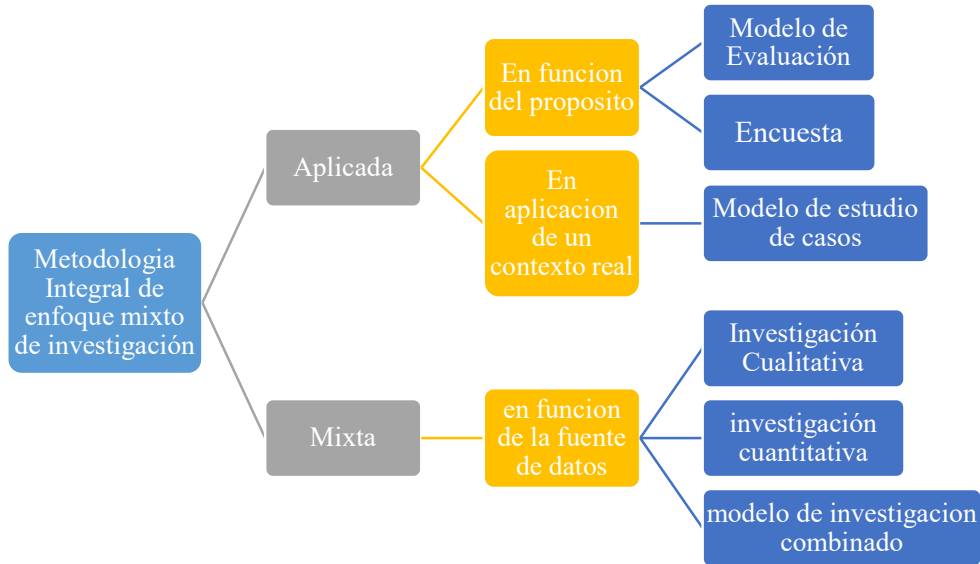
Metodologia Integral de enfoque mixto de investigación

Aplicada

En funcion del proposito

Modelo de Evaluación

Encuesta

En aplicacion de un contexto real

Modelo de estudio de casos

Mixta

en funcion de la fuente de datos

Investigación Cualitativa

investigación cuantitativa

modelo de investigacion combinado